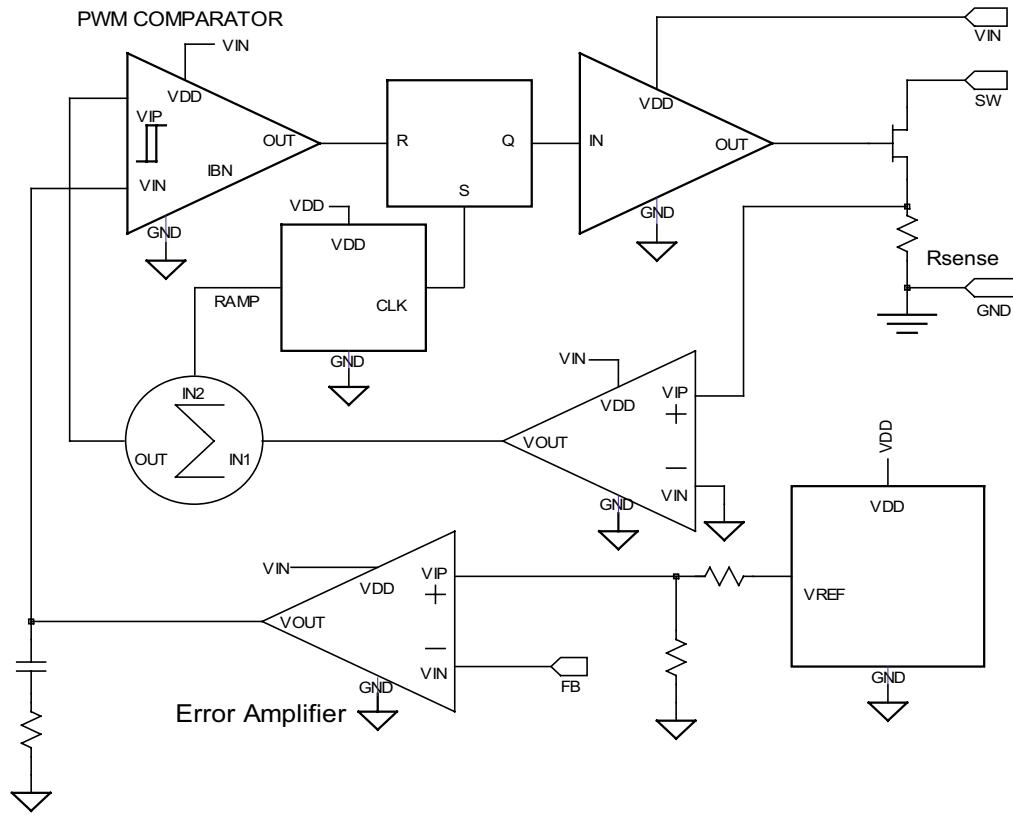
PWM COMPARATOR
VIN
VDD
VIP
OUT
IBN
VIN
GND
R
Q
S
VDD
VDD
RAMP
CLK
GND
IN
VDD
OUT
GND
VIN
SW
Rsense
GND
IN2
OUT
IN1
VIN
VDD
VIP
+
VOUT
—
GND
VIN
VDD
VDD
VREF
GND
VIN
VIP
VDD
+
VOUT
—
VIN
FB
GND
Error Amplifier